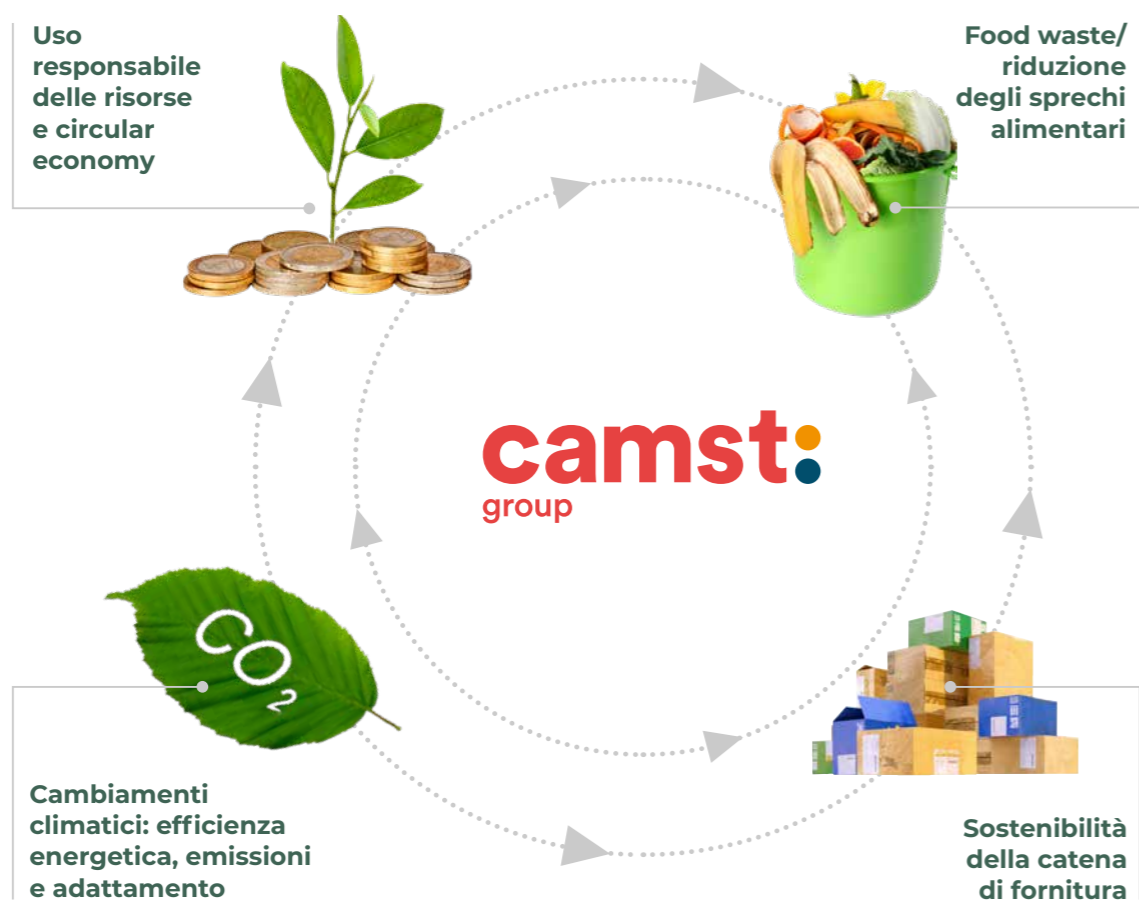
Uso responsabile delle risorse e circular economy

Food waste/ riduzione degli sprechi alimentari

camst:
group

$CO_2$

Cambiamenti climatici: efficienza energetica, emissioni e adattamento

Sostenibilità della catena di fornitura